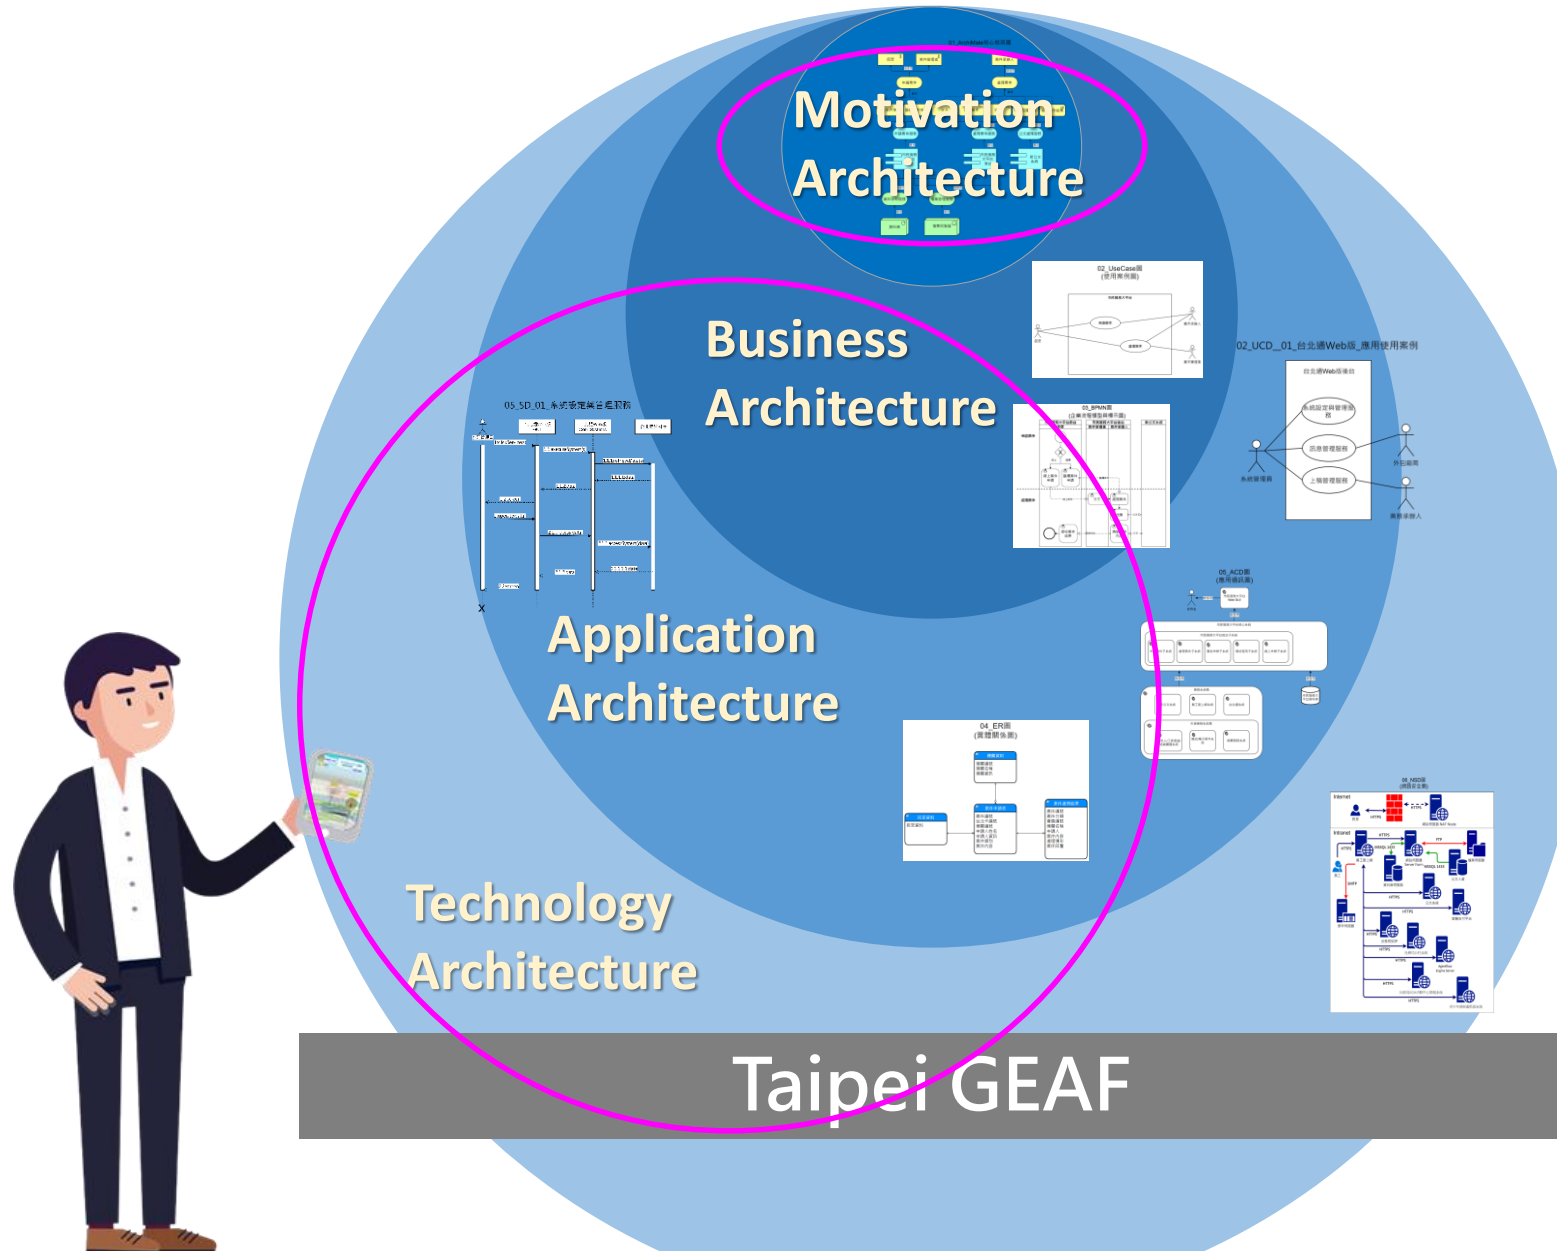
Motivation Architecture

02_UseCase圖
(使用案例圖)

Business Architecture

02_UCD_01_台北通Web版_應用使用案例

台北通Web版應用

系統設定與管理服務

匯流管理服務

上稿管理服務

系統管理員

外包廠商

業務承辦人

05_SD_01_系統發定與台處理圖

03_BPMN圖
(企業流程模型與標示圖)

05_ACD圖
(應用通訊圖)

Application Architecture

04_ER圖
(實體關係圖)

06_NSD圖
(網路安全圖)

Internet

Intranet

Technology Architecture

Taipei GEAF